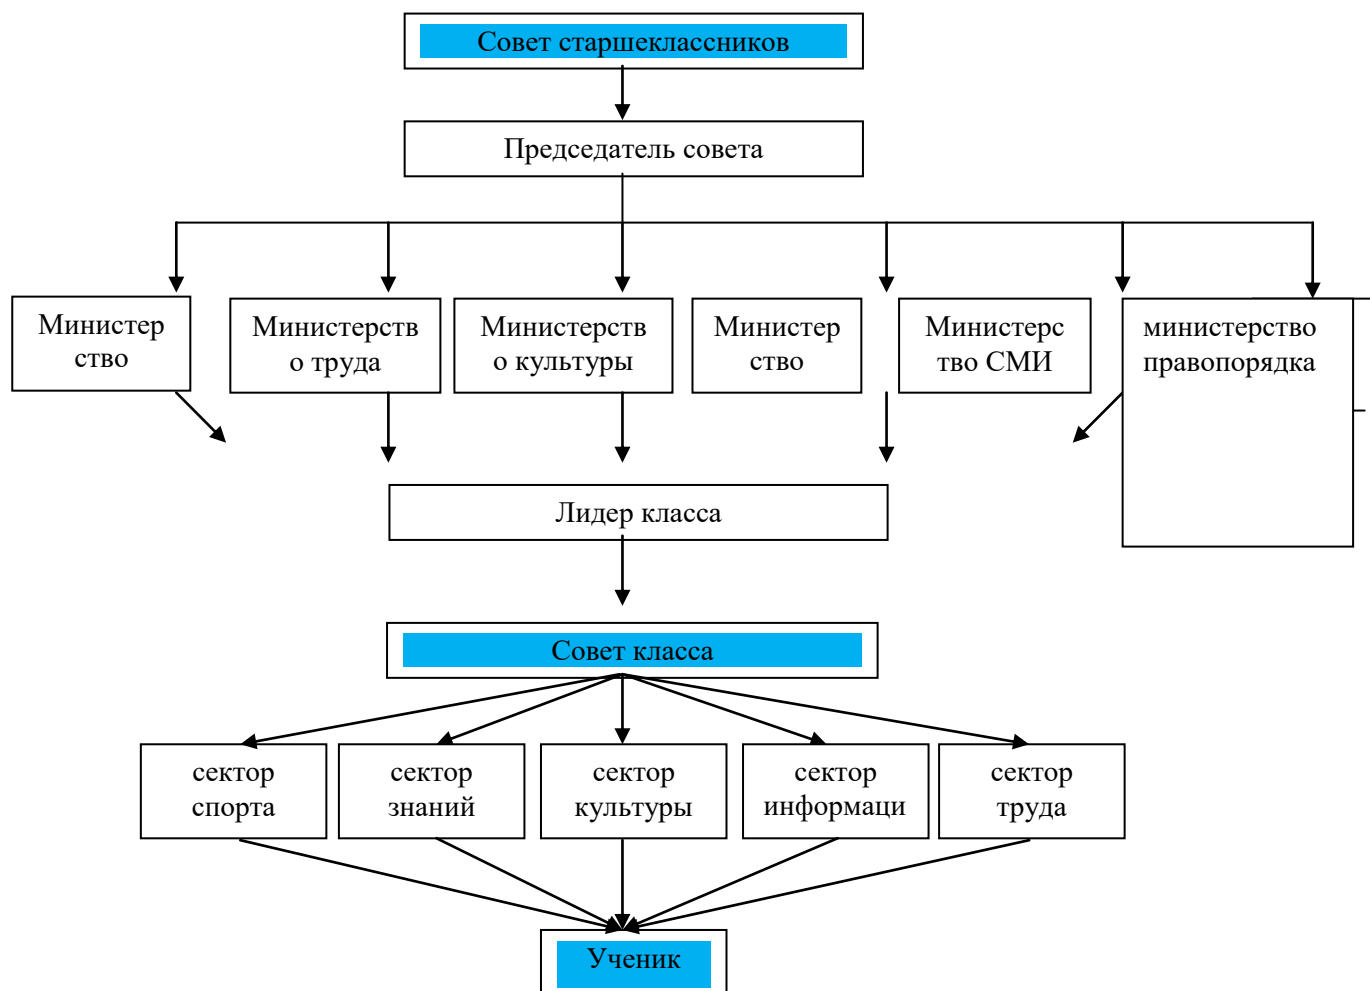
Совет старшеклассников

Председатель совета

Министерство

Министерство труда

Министерство культуры

Министерство

Министерство СМИ

министерство правопорядка

Лидер класса

Совет класса

сектор спорта

сектор знаний

сектор культуры

сектор информаци

сектор труда

Ученик